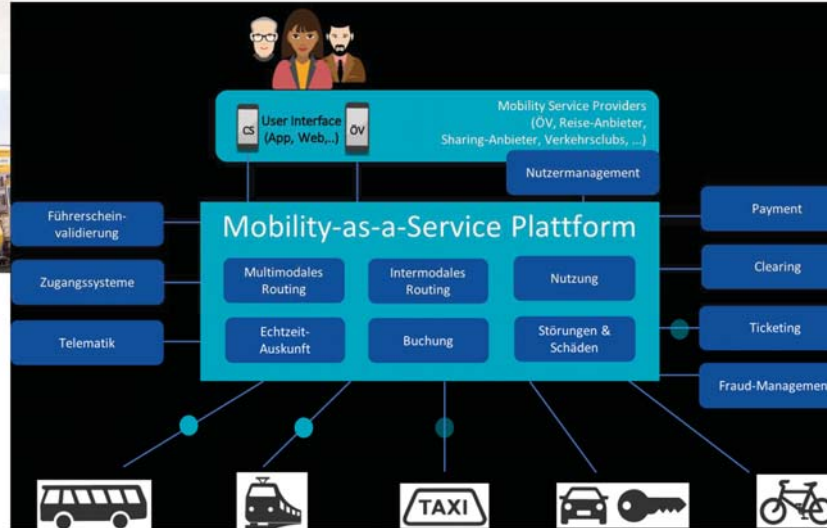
CS

User Interface (App, Web,..)

ÖV

Mobility Service Providers (ÖV, Reise-Anbieter, Sharing-Anbieter, Verkehrsclubs, ...)

Nutzermanagement

Führerschein-validierung

Zugangssysteme

Telematik

Mobility-as-a-Service Plattform

Multimodales Routing

Intermodales Routing

Nutzung

Echtzeit-Auskunft

Buchung

Störungen & Schäden

Payment

Clearing

Ticketing

Fraud-Managemen

TAXI